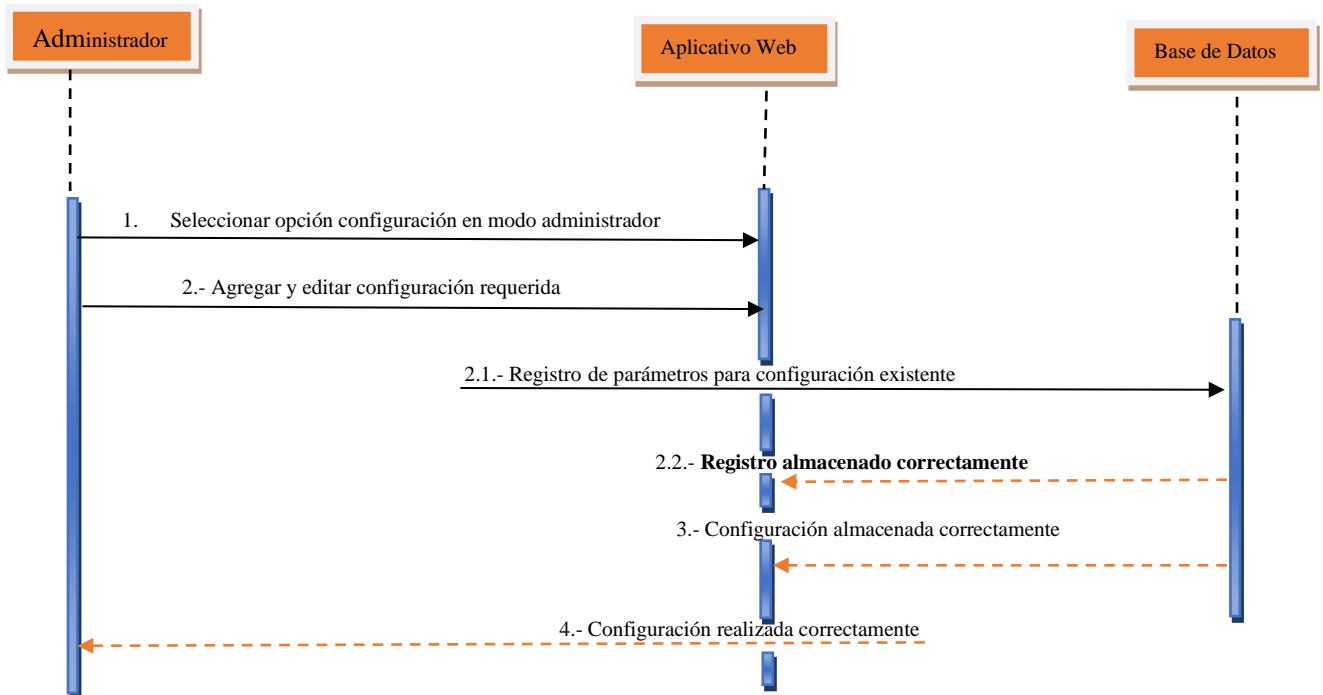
Administrador

Aplicativo Web

Base de Datos

1. Seleccionar opción configuración en modo administrador

2.- Agregar y editar configuración requerida

2.1.- Registro de parámetros para configuración existente

2.2.- **Registro almacenado correctamente**

3.- Configuración almacenada correctamente

4.- Configuración realizada correctamente